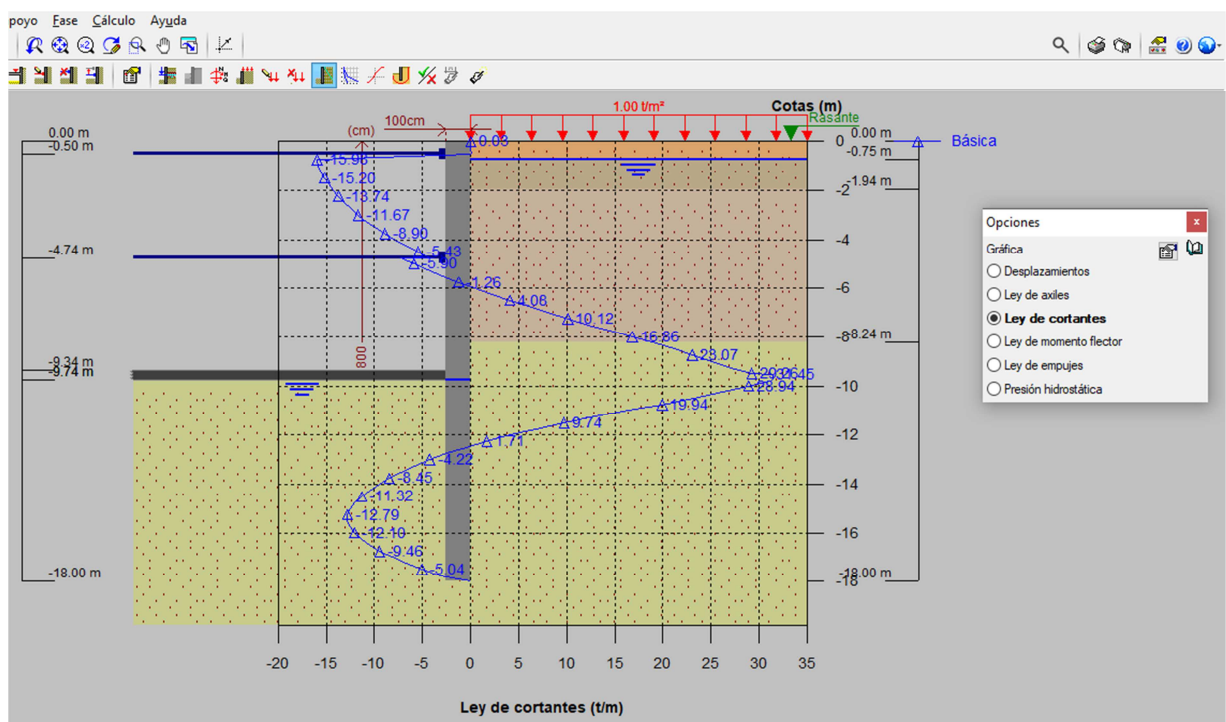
poyo Fase Cálculo Ayuda

1.00 t/m²
Cotas (m)
Rasante
100cm
(cm)
0.00 m
-0.50 m
0.03
-15.98
-15.20
-13.74
-11.67
-8.90
-4.74 m
-5.43
-5.90
-1.26
4.06
10.12
16.86
23.07
29.3
29.45
28.94
800
-9.34 m
-9.74 m
19.94
9.74
1.71
-4.22
-8.45
-11.32
-12.79
-12.10
-9.46
-5.04
-18.00 m
0
-2
-4
-6
-8
-10
-12
-14
-16
-18
0.00 m
-0.75 m
-1.94 m
-8.24 m
-18.00 m
Básica

-20 -15 -10 -5 0 5 10 15 20 25 30 35

Ley de cortantes (t/m)

Opciones
x
Gráfica
Desplazamientos
Ley de axiles
Ley de cortantes
Ley de momento flector
Ley de empujes
Presión hidrostática